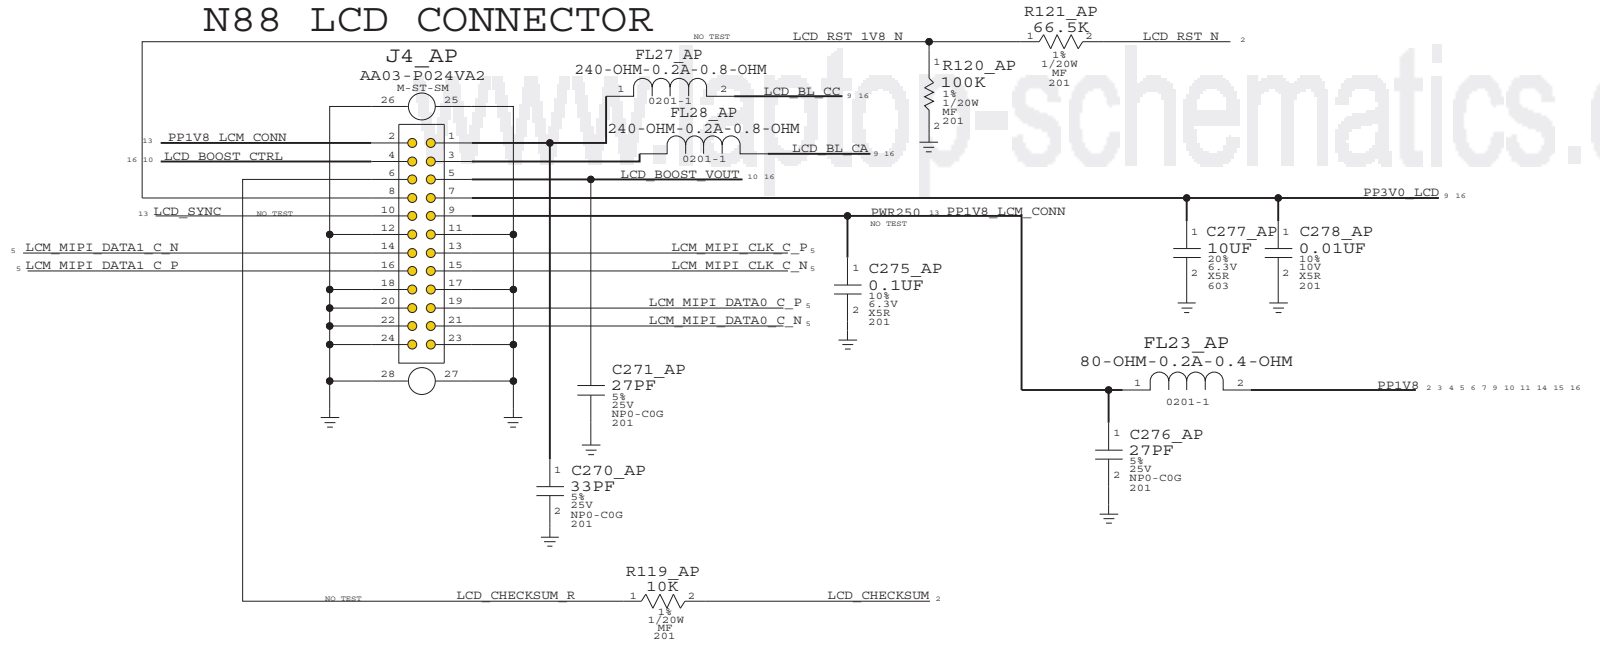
N88 LCD CONNECTOR

NO TEST LCD_RST_1V8_N

R121_AP
66.5K
1 2
1%
1/20W
MF
201

LCD_RST_N 2

J4_AP
AA03-P024VA2
M-ST-SM

FL27_AP
240-OHM-0.2A-0.8-OHM
1 2
0201-1
LCD_BL_CC 9 16

FL28_AP
240-OHM-0.2A-0.8-OHM
1 2
0201-1
LCD_BL_CA 9 16

R120_AP
100K
1
1%
1/20W
MF
201
2

26 25
13 PP1V8_LCM_CONN 2 1
16 10 LCD_BOOST_CTRL 4 3
6 5 LCD_BOOST_VOUT 10 16
8 7 PP3V0_LCD 9 16
13 LCD_SYNC NO TEST 10 9 PWR250 13 PP1V8_LCM_CONN
NO TEST
12 11
5 LCM_MIPI_DATA1_C_N 14 13 LCM_MIPI_CLK_C_P 5
5 LCM_MIPI_DATA1_C_P 16 15 LCM_MIPI_CLK_C_N 5
18 17
20 19 LCM_MIPI_DATA0_C_P 5
22 21 LCM_MIPI_DATA0_C_N 5
24 23
28 27

C277_AP
1
10UF
20%
6.3V
X5R
603
2

C278_AP
1
0.01UF
10%
10V
X5R
201
2

C275_AP
1
0.1UF
10%
6.3V
X5R
201
2

FL23_AP
80-OHM-0.2A-0.4-OHM
1 2
0201-1
PP1V8 2 3 4 5 6 7 9 10 11 14 15 16

C271_AP
27PF
5%
25V
NP0-C0G
201

C276_AP
1
27PF
5%
25V
NP0-C0G
201
2

C270_AP
1
33PF
5%
25V
NP0-C0G
201
2

R119_AP
10K
NO TEST LCD_CHECKSUM_R 1 2 LCD_CHECKSUM 2
1%
1/20W
MF
201

www.laptop-schematics.c